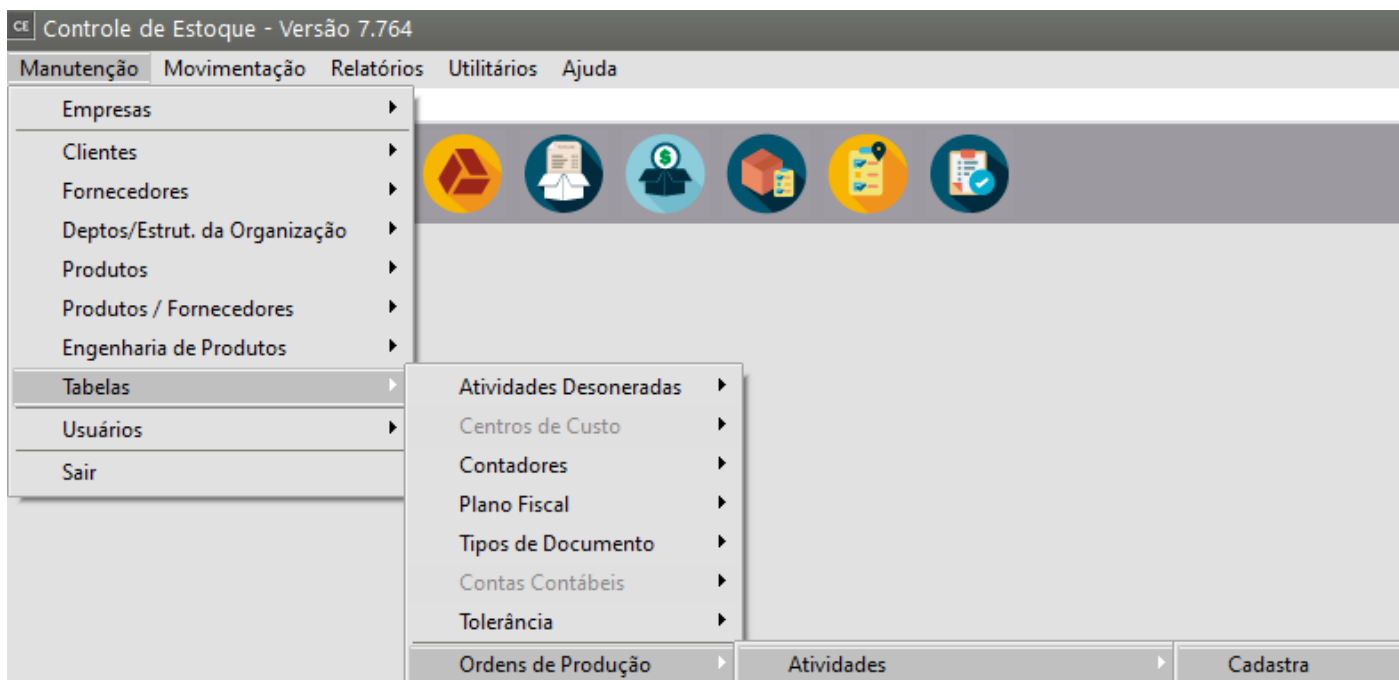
CE Controle de Estoque - Versão 7.764

Manutenção Movimentação Relatórios Utilitários Ajuda

Empresas
Clientes
Fornecedores
Deptos/Estrut. da Organização
Produtos
Produtos / Fornecedores
Engenharia de Produtos
Tabelas
Usuários
Sair

Atividades Desoneradas
Centros de Custo
Contadores
Plano Fiscal
Tipos de Documento
Contas Contábeis
Tolerância
Ordens de Produção

Atividades

Cadastra